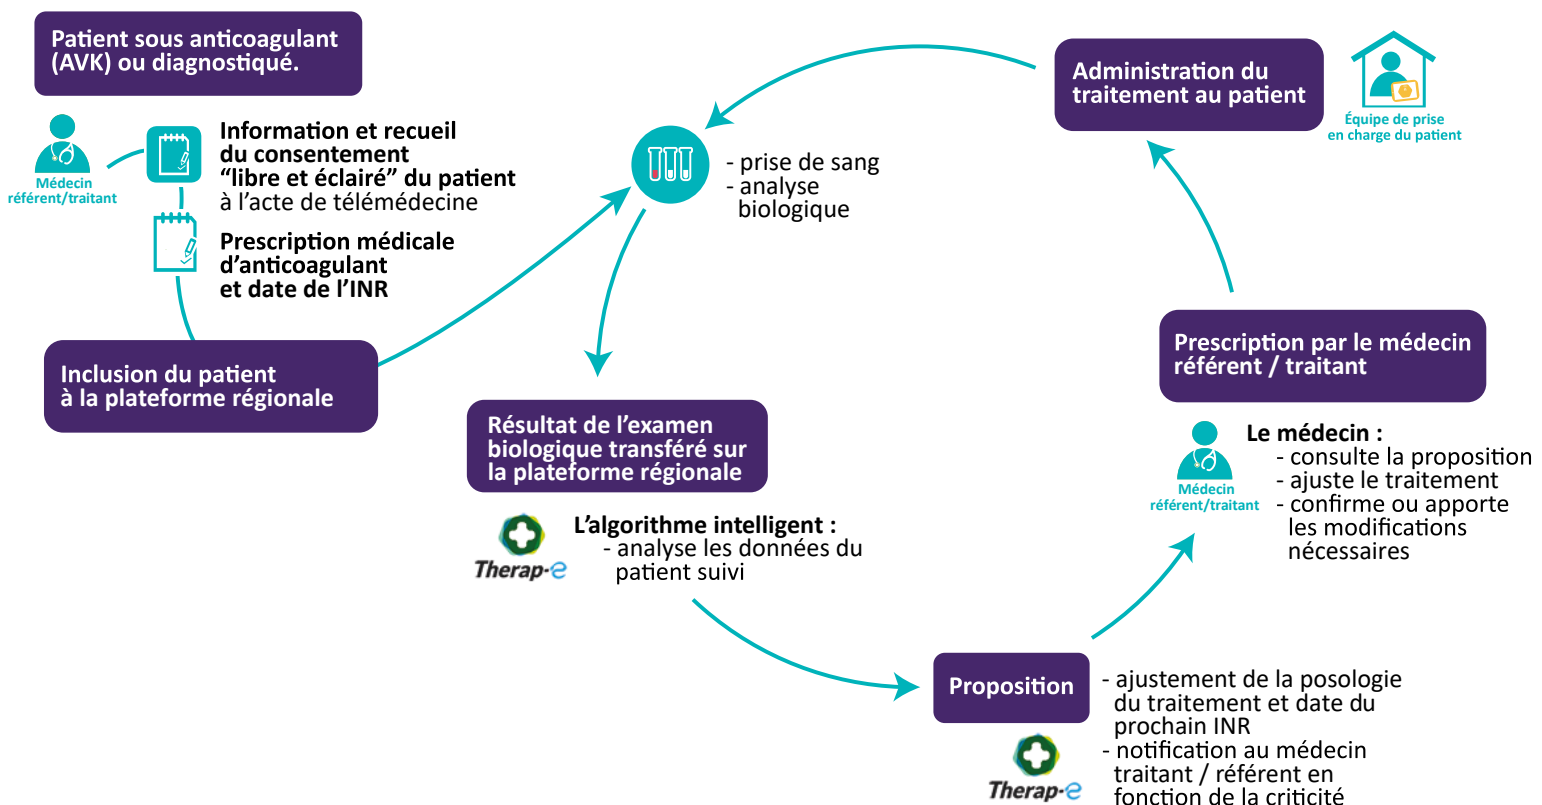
Patient sous anticoagulant (AVK) ou diagnostiqué.

Médecin référent/traitant

Information et recueil du consentement “libre et éclairé” du patient à l’acte de télémédecine

Prescription médicale d’anticoagulant et date de l’INR

Inclusion du patient à la plateforme régionale

- prise de sang
- analyse biologique

Administration du traitement au patient

Équipe de prise en charge du patient

Résultat de l’examen biologique transféré sur la plateforme régionale

Therap-e

L’algorithme intelligent :
- analyse les données du patient suivi

Prescription par le médecin référent / traitant

Médecin référent/traitant

Le médecin :
- consulte la proposition
- ajuste le traitement
- confirme ou apporte les modifications nécessaires

Proposition

Therap-e

- ajustement de la posologie du traitement et date du prochain INR
- notification au médecin traitant / référent en fonction de la criticité